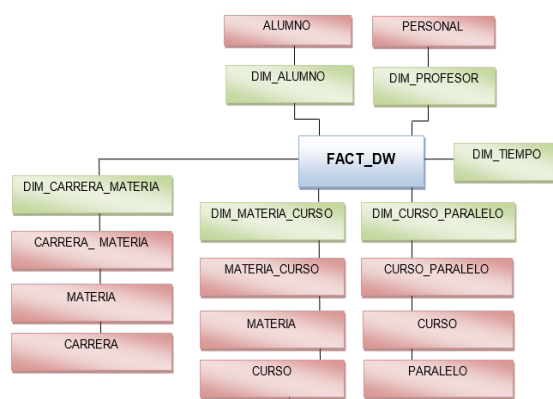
ALUMNO

PERSONAL

DIM_ALUMNO

DIM_PROFESOR

FACT_DW

DIM_TIEMPO

DIM_CARRERA_MATERIA

CARRERA_ MATERIA

MATERIA

CARRERA

DIM_MATERIA_CURSO

MATERIA_CURSO

MATERIA

CURSO

DIM_CURSO_PARALELO

CURSO_PARALELO

CURSO

PARALELO